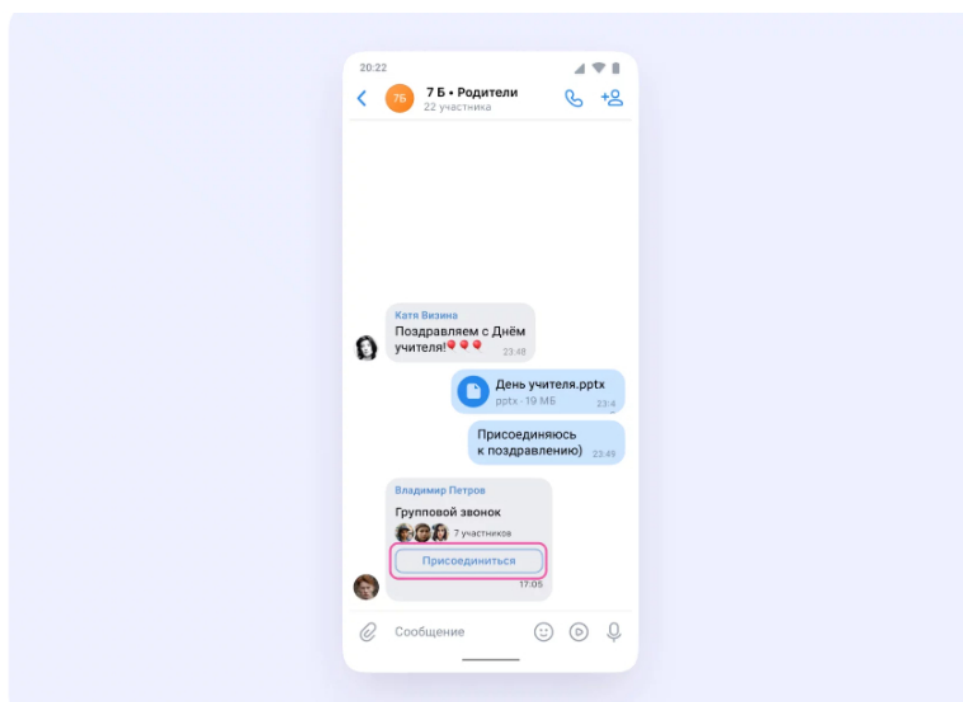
20:22

7Б

7 Б • Родители
22 участника

Катя Визина
Поздравляем с Днём учителя!🎈🎈🎈 23:48

День учителя.pptx
pptx · 19 МБ 23:4

Присоединяюсь к поздравлению) 23:45

Владимир Петров
Групповой звонок
7 участников
Присоединиться
17:05

Сообщение